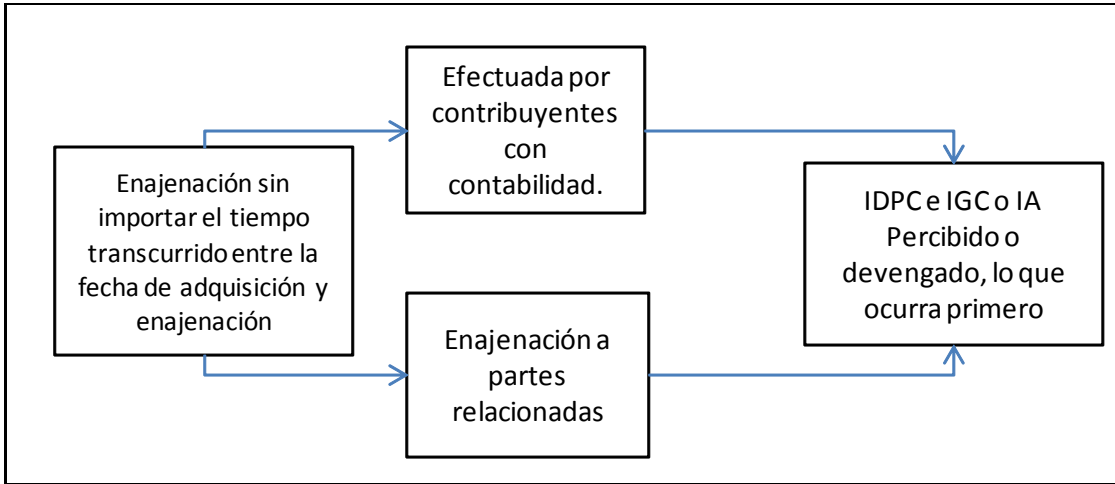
Enajenación sin importar el tiempo transcurrido entre la fecha de adquisición y enajenación

Efectuada por contribuyentes con contabilidad.

Enajenación a partes relacionadas

IDPC e IGC o IA Percibido o devengado, lo que ocurra primero